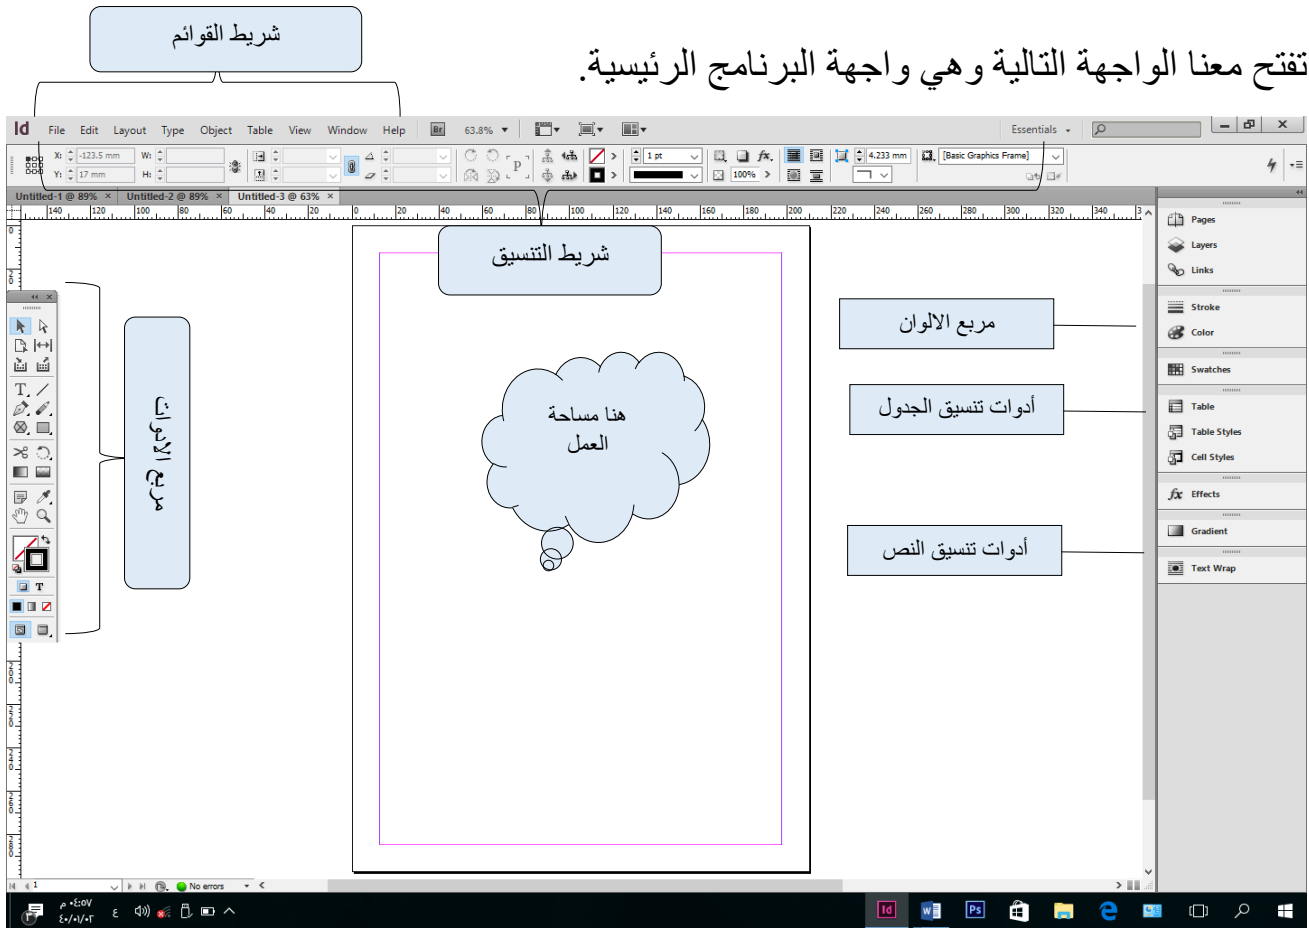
تفتح معنا الواجهة التالية وهي واجهة البرنامج الرئيسية.

شريط القوائم

Id File Edit Layout Type Object Table View Window Help Br 63.8% Essentials

X: -123.5 mm W:
Y: 17 mm H:
1 pt
4.233 mm
100%
[Basic Graphics Frame]

Untitled-1 @ 89% × Untitled-2 @ 89% × Untitled-3 @ 63% ×

140 120 100 80 60 40 20 0 20 40 60 80 100 120 140 160 180 200 220 240 260 280 300 320 340

شريط التنسيق

مربع الأدوات

هنا مساحة العمل

مربع الالوان

أدوات تنسيق الجدول

أدوات تنسيق النص

Pages
Layers
Links
Stroke
Color
Swatches
Table
Table Styles
Cell Styles
Effects
Gradient
Text Wrap

1 No errors

٠٤:٥٧ م
٢٠/٠١/٠٤